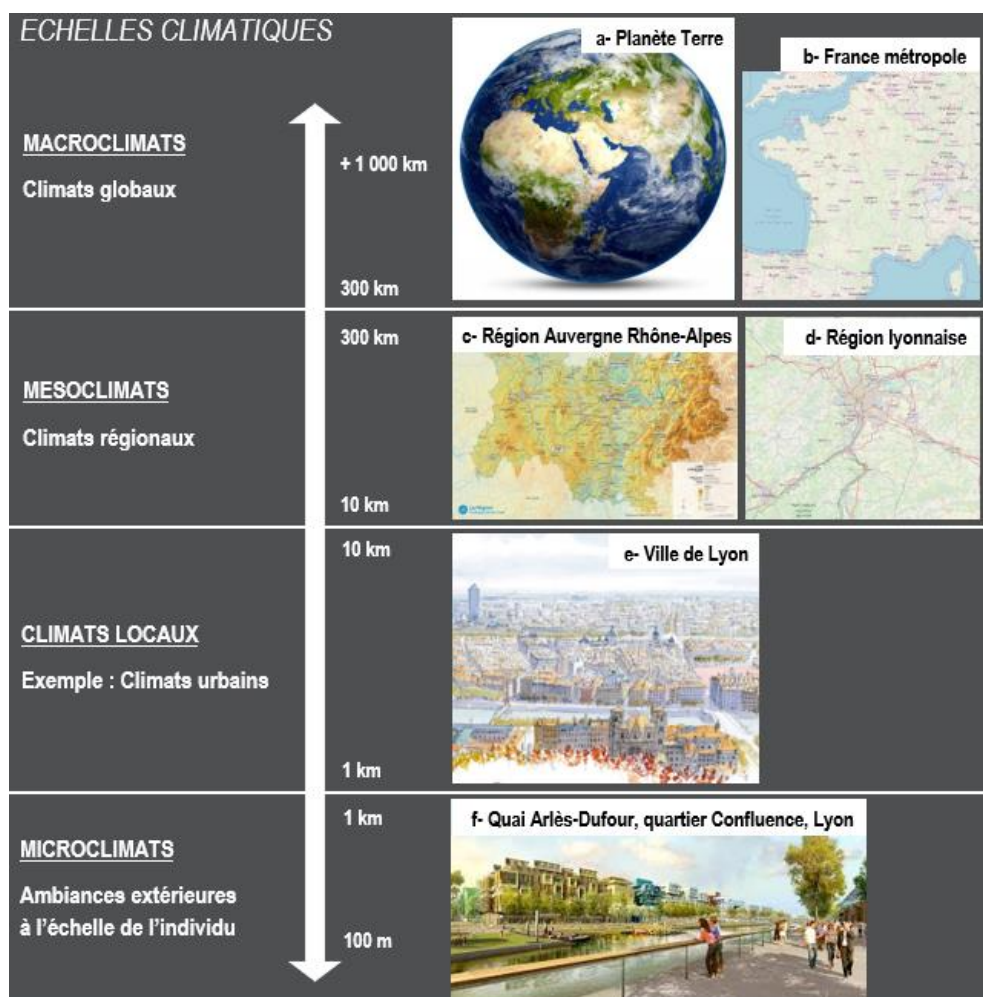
ECHELLES CLIMATIQUES

MACROCLIMATS

Climats globaux

+ 1 000 km

300 km

a- Planète Terre

b- France métropole

MESOCLIMATS

Climats régionaux

300 km

10 km

c- Région Auvergne Rhône-Alpes

d- Région lyonnaise

CLIMATS LOCAUX

Exemple : Climats urbains

10 km

1 km

e- Ville de Lyon

MICROCLIMATS

Ambiances extérieures à l'échelle de l'individu

1 km

100 m

f- Quai Arlès-Dufour, quartier Confluence, Lyon